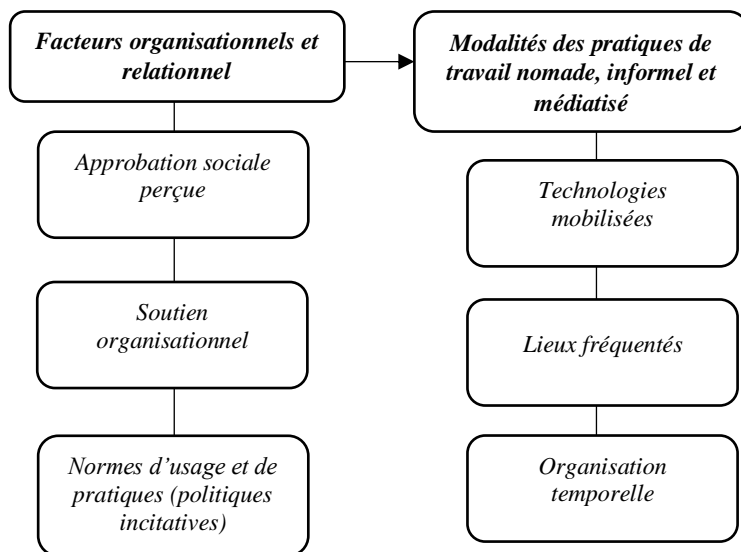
Facteurs organisationnels et relationnel

Approbation sociale perçue

Soutien organisationnel

Normes d'usage et de pratiques (politiques incitatives)

Modalités des pratiques de travail nomade, informel et médiatisé

Technologies mobilisées

Lieux fréquentés

Organisation temporelle